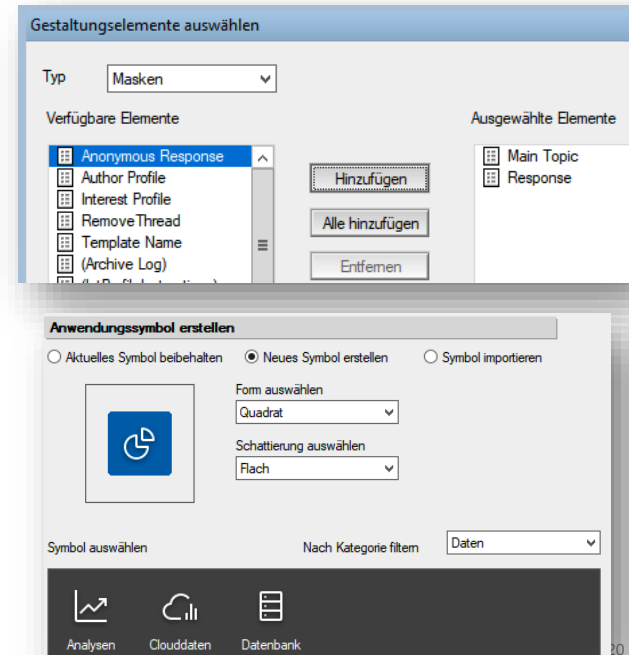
Gestaltungselemente auswählen

Typ
Masken

Verfügbare Elemente
Anonymous Response
Author Profile
Interest Profile
RemoveThread
Template Name
(Archive Log)
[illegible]

Hinzufügen
Alle hinzufügen
Entfernen

Ausgewählte Elemente
Main Topic
Response

Anwendungssymbol erstellen
Aktuelles Symbol beibehalten
Neues Symbol erstellen
Symbol importieren

Form auswählen
Quadrat
Schattierung auswählen
Flach

Symbol auswählen
Nach Kategorie filtern
Daten

Analysen
Clouddaten
Datenbank

20